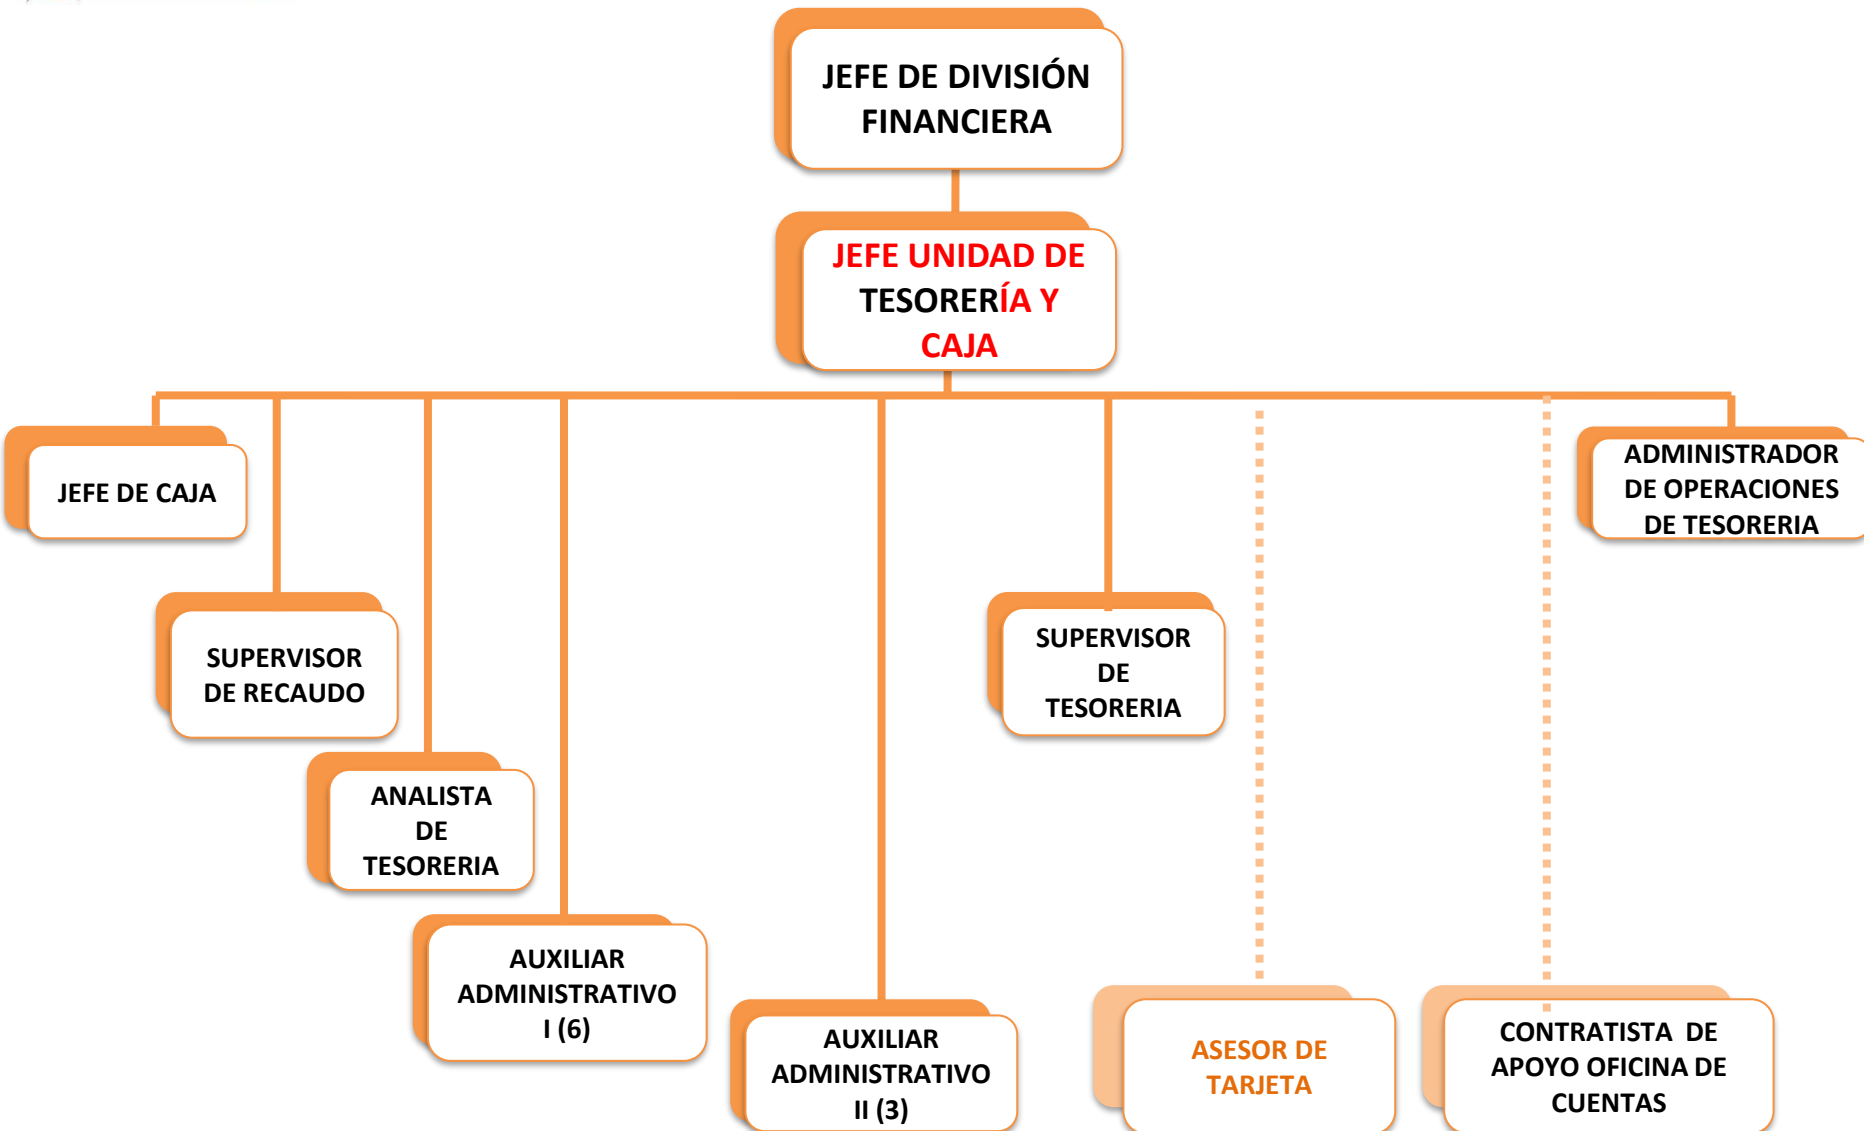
JEFE DE DIVISIÓN FINANCIERA

JEFE UNIDAD DE TESORERÍA Y CAJA

JEFE DE CAJA

SUPERVISOR DE RECAUDO

ANALISTA DE TESORERIA

AUXILIAR ADMINISTRATIVO I (6)

AUXILIAR ADMINISTRATIVO II (3)

SUPERVISOR DE TESORERIA

ASESOR DE TARJETA

CONTRATISTA DE APOYO OFICINA DE CUENTAS

ADMINISTRADOR DE OPERACIONES DE TESORERIA